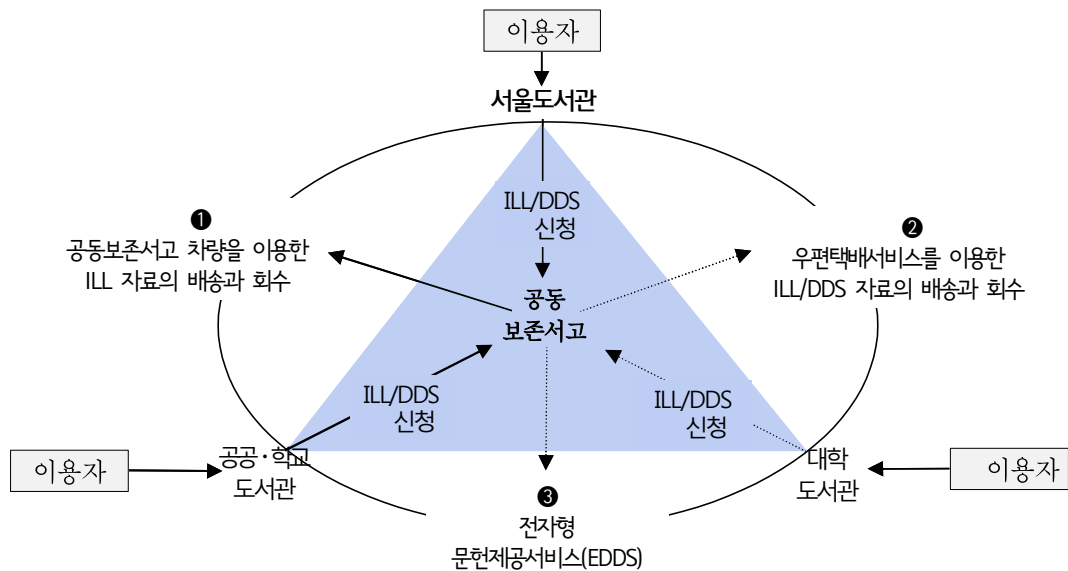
이용자

서울도서관

ILL/DDS
신청

❶
공동보존서고 차량을 이용한
ILL 자료의 배송과 회수

❷
우편택배서비스를 이용한
ILL/DDS 자료의 배송과 회수

공동
보존서고

ILL/DDS
신청

ILL/DDS
신청

이용자

공공·학교
도서관

대학
도서관

이용자

❸
전자형
문헌제공서비스(EDDS)